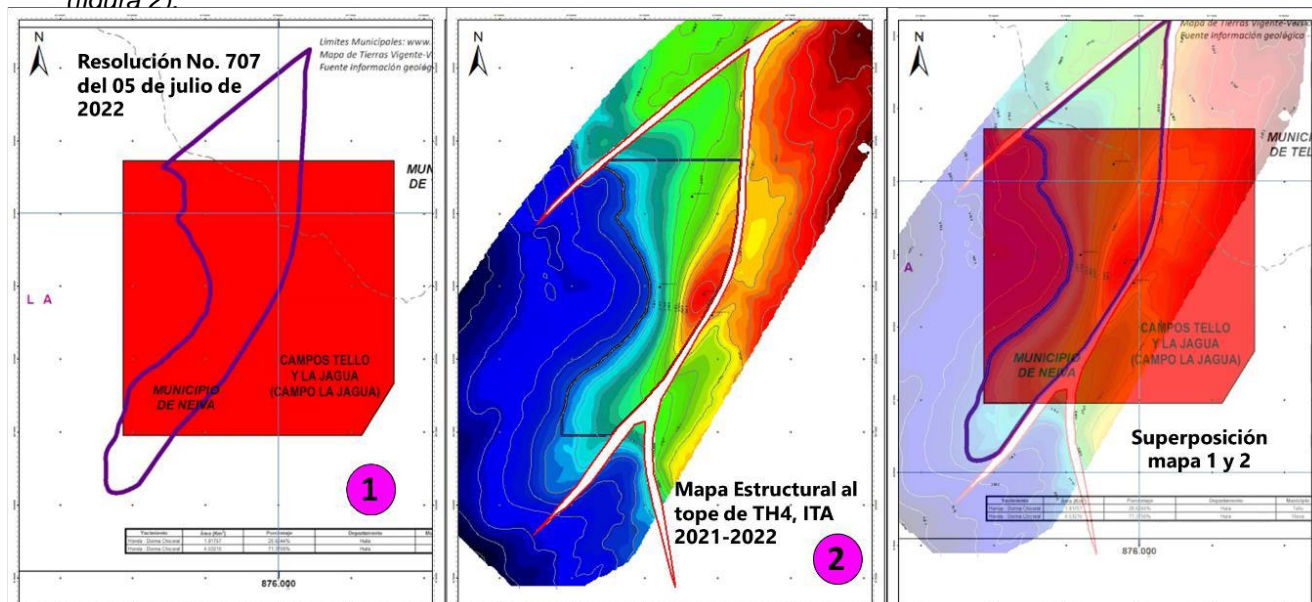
(figura 2).

N

Resolución No. 707 del 05 de julio de 2022

Limites Municipales: www.
Mapa de Tierras Vigente-V
Fuente información geológ

MUN
DE

L A

MUNICIPIO DE NEIVA

CAMPOS TELLO Y LA JAGUA (CAMPO LA JAGUA)

1

| Yacimiento | Área (Km²) | Porcentaje | Departamento | Mu |
|---|---|---|---|---|
| Honda - Doima Chicoral | 1.81737 | 28.0344% | Huila | |
| Honda - Doima Chicoral | 4.33215 | 71.9656% | Huila | |

876.000

N

Mapa Estructural al tope de TH4, ITA 2021-2022

2

N

Mapa de Tierras Vigente-Vers
Fuente información geológica

MUNICI
DE TEL

A

CAMPOS TELLO Y LA JAGUA (CAMPO LA JAGUA)

MUNICIPIO DE NEIVA

Superposición mapa 1 y 2

| Yacimiento | Área (Km²) | Porcentaje | Departamento | Municipio |
|---|---|---|---|---|
| Honda - Doima Chicoral | 1.81737 | 28.0344% | Huila | Tello |
| Honda - Doima Chicoral | 4.33215 | 71.9656% | Huila | Neiva |

876.000